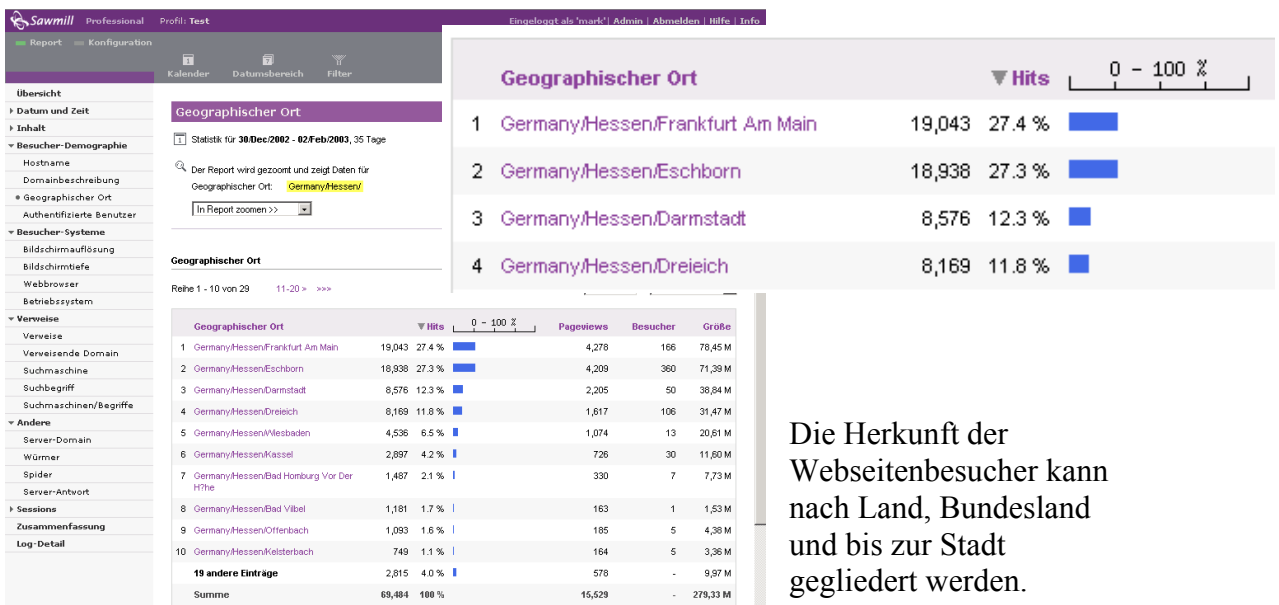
Sawmill Professional Profil: Test

Eingeloggt als 'mark' | Admin | Abmelden | Hilfe | Info

Report Konfiguration

Kalender Datumsbereich Filter

Übersicht
Datum und Zeit
Inhalt
Besucher-Demographie
Hostname
Domainbeschreibung
Geographischer Ort
Authentifizierte Benutzer
Besucher-Systeme
Bildschirmauflösung
Bildschirmtiefe
Webbrowser
Betriebssystem
Verweise
Verweise
Verweisende Domain
Suchmaschine
Suchbegriff
Suchmaschinen/Begriffe
Andere
Server-Domain
Würmer
Spider
Server-Antwort
Sessions
Zusammenfassung
Log-Detail

Geographischer Ort

Statistik für 30/Dec/2002 - 02/Feb/2003, 35 Tage

Der Report wird gezoomt und zeigt Daten für Geographischer Ort: Germany/Hessen/

In Report zoomen >>

Geographischer Ort

Reihe 1 - 10 von 29 11-20 > >>>

| | Geographischer Ort | Hits | | 0 - 100 % | Pageviews | Besucher | Größe |
|---|---|---|---|---|---|---|---|
| 1 | Germany/Hessen/Frankfurt Am Main | 19,043 | 27.4 % | | 4,278 | 166 | 78,45 M |
| 2 | Germany/Hessen/Eschborn | 18,938 | 27.3 % | | 4,209 | 360 | 71,39 M |
| 3 | Germany/Hessen/Darmstadt | 8,576 | 12.3 % | | 2,205 | 50 | 38,84 M |
| 4 | Germany/Hessen/Dreieich | 8,169 | 11.8 % | | 1,617 | 106 | 31,47 M |
| 5 | Germany/Hessen/Wiesbaden | 4,536 | 6.5 % | | 1,074 | 13 | 20,61 M |
| 6 | Germany/Hessen/Kassel | 2,897 | 4.2 % | | 726 | 30 | 11,60 M |
| 7 | Germany/Hessen/Bad Homburg Vor Der H?he | 1,487 | 2.1 % | | 330 | 7 | 7,73 M |
| 8 | Germany/Hessen/Bad Vilbel | 1,181 | 1.7 % | | 163 | 1 | 1,53 M |
| 9 | Germany/Hessen/Offenbach | 1,093 | 1.6 % | | 185 | 5 | 4,38 M |
| 10 | Germany/Hessen/Kelsterbach | 749 | 1.1 % | | 164 | 5 | 3,36 M |
| | 19 andere Einträge | 2,815 | 4.0 % | | 578 | - | 9,97 M |
| | Summe | 69,484 | 100 % | | 15,529 | - | 279,33 M |

| | Geographischer Ort | Hits | | 0 - 100 % |
|---|---|---|---|---|
| 1 | Germany/Hessen/Frankfurt Am Main | 19,043 | 27.4 % | |
| 2 | Germany/Hessen/Eschborn | 18,938 | 27.3 % | |
| 3 | Germany/Hessen/Darmstadt | 8,576 | 12.3 % | |
| 4 | Germany/Hessen/Dreieich | 8,169 | 11.8 % | |

Die Herkunft der Webseitenbesucher kann nach Land, Bundesland und bis zur Stadt gegliedert werden.